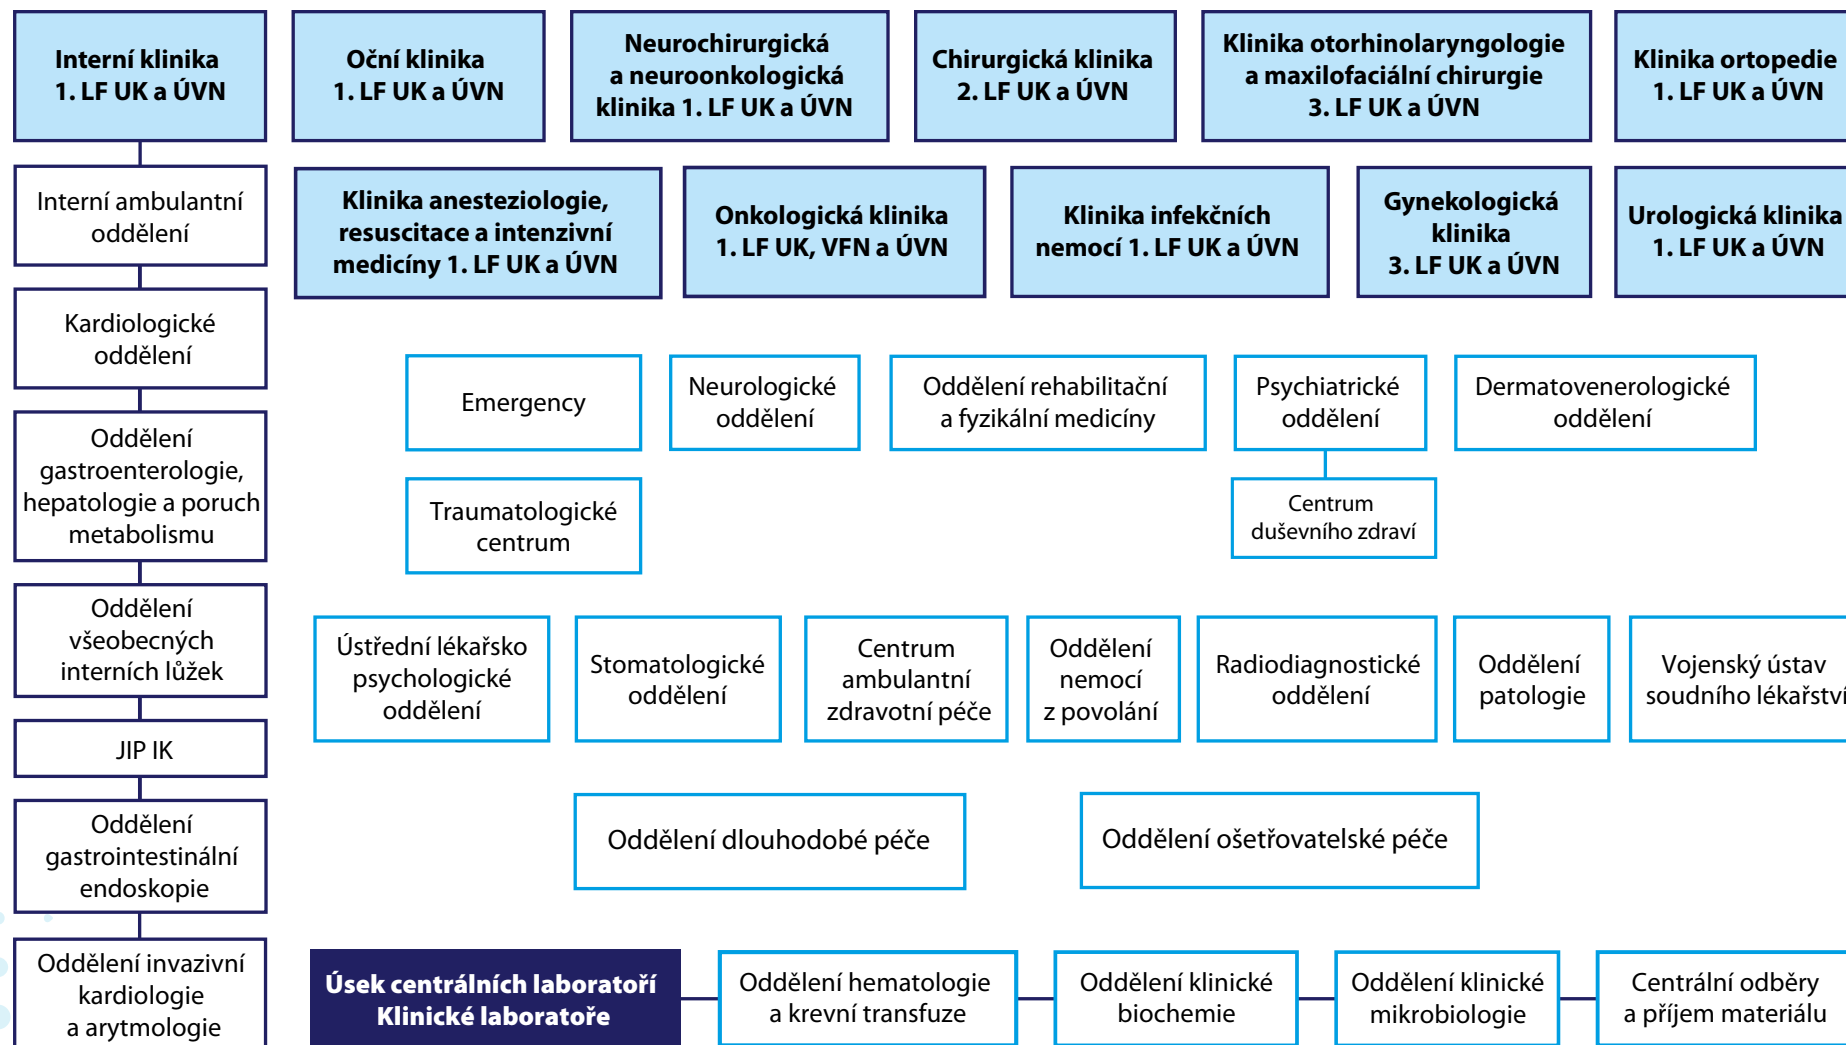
Interní klinika 1. LF UK a ÚVN

Oční klinika 1. LF UK a ÚVN

Neurochirurgická a neuroonkologická klinika 1. LF UK a ÚVN

Chirurgická klinika 2. LF UK a ÚVN

Klinika otorhinolaryngologie a maxilofaciální chirurgie 3. LF UK a ÚVN

Klinika ortopedie 1. LF UK a ÚVN

Interní ambulantní oddělení

Klinika anesteziologie, resuscitace a intenzivní medicíny 1. LF UK a ÚVN

Onkologická klinika 1. LF UK, VFN a ÚVN

Klinika infekčních nemocí 1. LF UK a ÚVN

Gynekologická klinika 3. LF UK a ÚVN

Urologická klinika 1. LF UK a ÚVN

Kardiologické oddělení

Emergency

Neurologické oddělení

Oddělení rehabilitační a fyzikální medicíny

Psychiatrické oddělení

Dermatovenerologické oddělení

Oddělení gastroenterologie, hepatologie a poruch metabolismu

Traumatologické centrum

Centrum duševního zdraví

Oddělení všeobecných interních lůžek

Ústřední lékařsko psychologické oddělení

Stomatologické oddělení

Centrum ambulantní zdravotní péče

Oddělení nemocí z povolání

Radiodiagnostické oddělení

Oddělení patologie

Vojenský ústav soudního lékařstv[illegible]

JIP IK

Oddělení gastrointestinální endoskopie

Oddělení dlouhodobé péče

Oddělení ošetřovatelské péče

Oddělení invazivní kardiologie a arytmologie

Úsek centrálních laboratoří Klinické laboratoře

Oddělení hematologie a krevní transfuze

Oddělení klinické biochemie

Oddělení klinické mikrobiologie

Centrální odběry a příjem materiálu